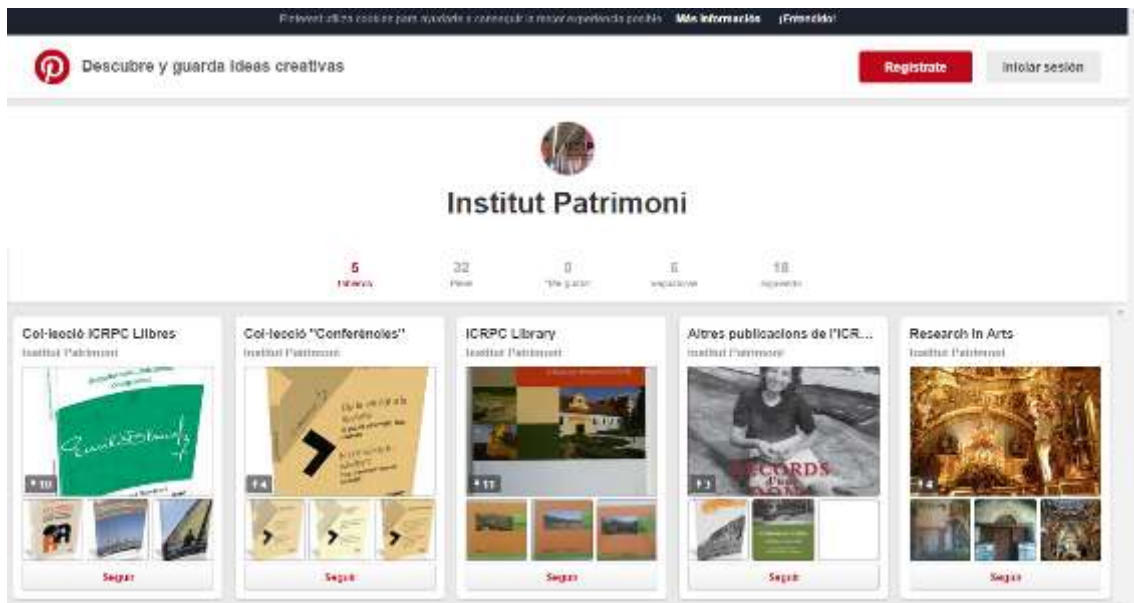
Pinterest utiliza cookies para ayudarte a conseguir la mejor experiencia posible. Más información ¡Entendido!

Descubre y guarda ideas creativas

Regístrate

Iniciar sesión

Institut Patrimoni

5 Tableros

32 Pines

0 Me gusta

6 Seguidores

18 Siguiendo

Col·lecció ICRPC Llibres
Institut Patrimoni
10
Seguir

Col·lecció "Conferències"
Institut Patrimoni
4
Seguir

ICRPC Library
Institut Patrimoni
11
Seguir

Altres publicacions de l'ICR...
Institut Patrimoni
RECORDS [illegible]
3
Seguir

Research in Arts
Institut Patrimoni
4
Seguir